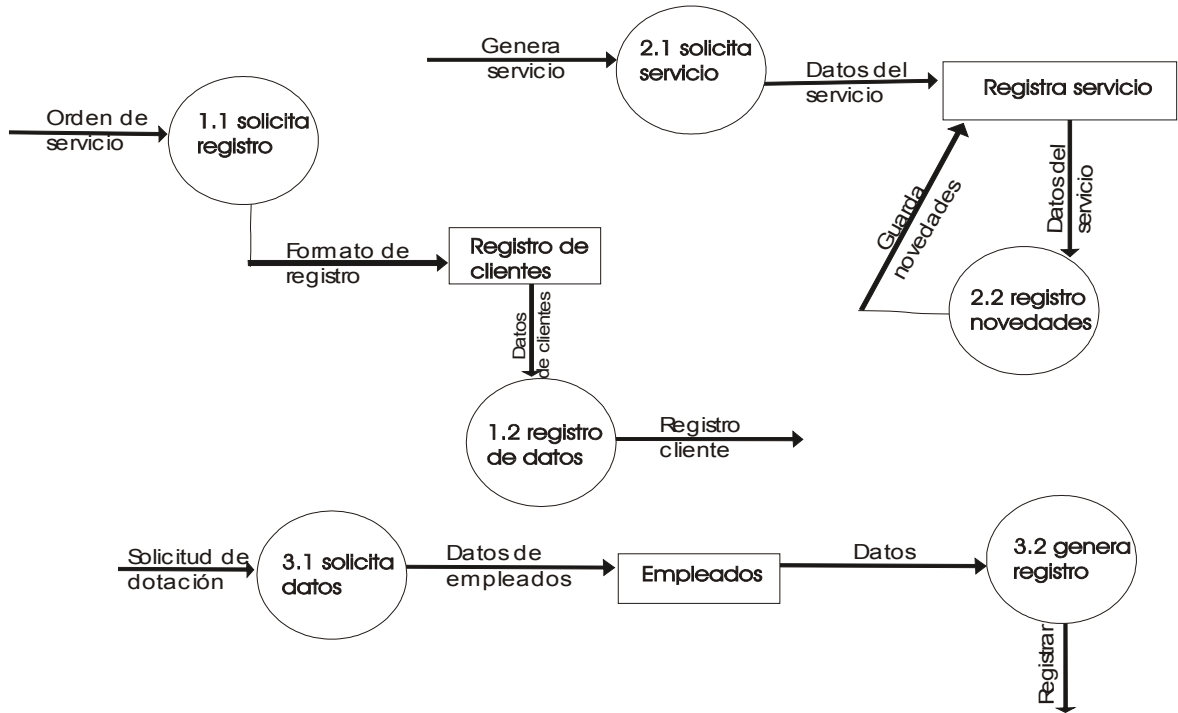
Genera servicio

2.1 solicita servicio

Datos del servicio

Registra servicio

Orden de servicio

1.1 solicita registro

Guarda novedades

Datos del servicio

Formato de registro

Registro de clientes

2.2 registro novedades

Datos de clientes

1.2 registro de datos

Registro cliente

Solicitud de dotación

3.1 solicita datos

Datos de empleados

Empleados

Datos

3.2 genera registro

Registrar